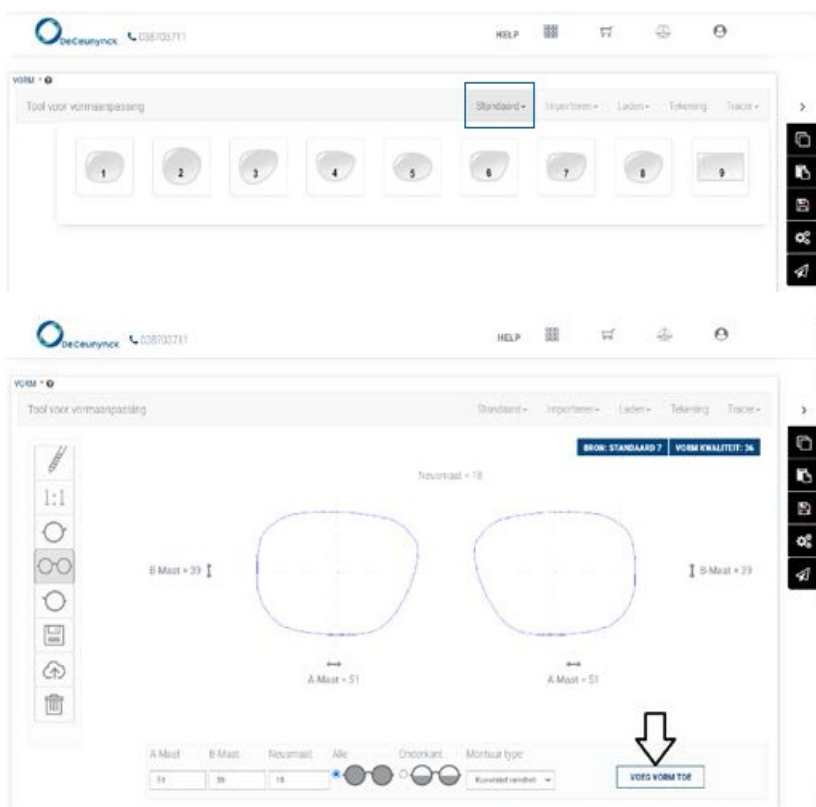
DeCeunynck 038703711

HELP

VORM

Tool voor vormaanpassing

Standaard ▾ Importeren ▾ Laden ▾ Tekening Tracer ▾

1 2 3 4 5 6 7 8 9

DeCeunynck 038703711

HELP

VORM

Tool voor vormaanpassing

Standaard ▾ Importeren ▾ Laden ▾ Tekening Tracer ▾

BRON: STANDAARD 7 VORM KWALITEIT: 36

1:1

Neusmaat = 18

B-Maat = 39

B-Maat = 39

A-Maat = 51

A-Maat = 51

A-Maat B-Maat Neusmaat Alle Onderkant Montuur type

51 39 18 Kunststof randloos

VOEG VORM TOE